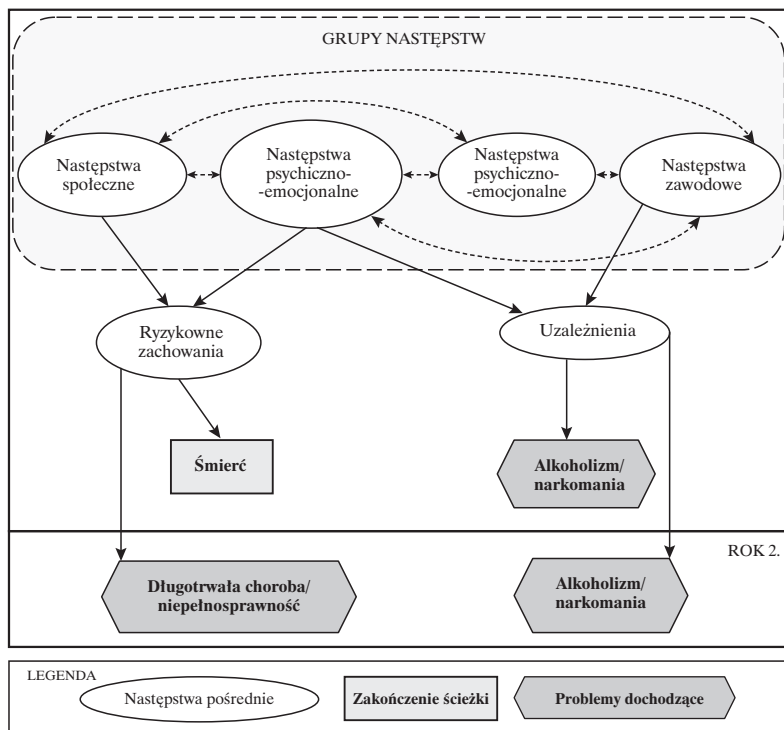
GRUPY NASTĘPSTW

Następstwa społeczne

Następstwa psychiczno-emocjonalne

Następstwa psychiczno-emocjonalne

Następstwa zawodowe

Ryzykowne zachowania

Uzależnienia

Śmierć

Alkoholizm/ narkomania

ROK 2.

Długotrwała choroba/ niepełnosprawność

Alkoholizm/ narkomania

LEGENDA

Następstwa pośrednie

Zakończenie ścieżki

Problemy dochodzące